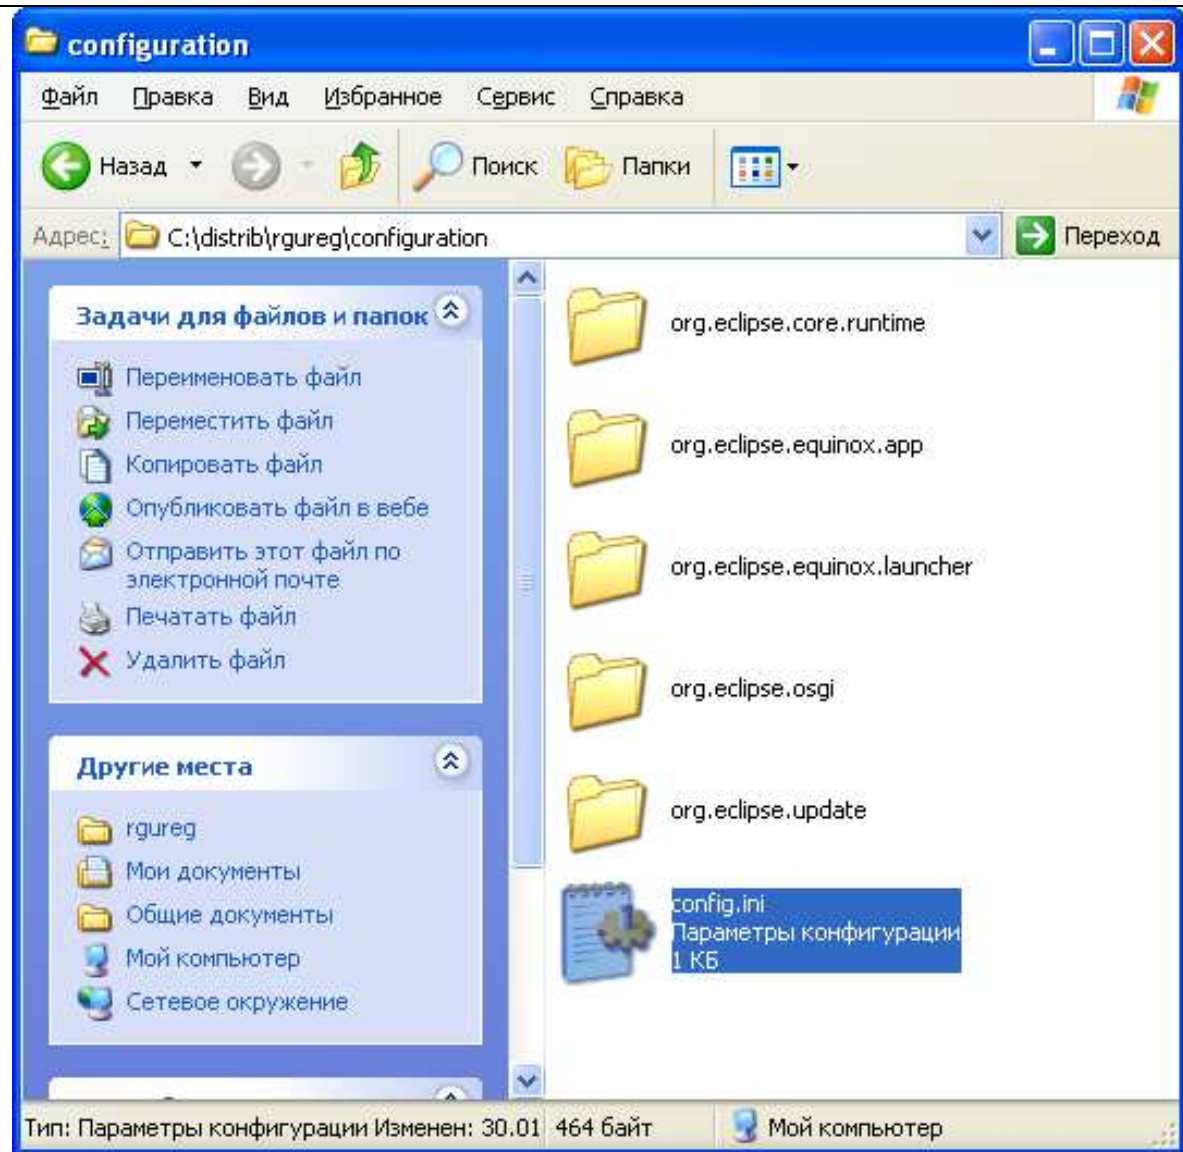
configuration

Файл Правка Вид Избранное Сервис Справка

Назад Поиск Папки

Адрес: C:\distrib\rgureg\configuration Переход

Задачи для файлов и папок

Переименовать файл
Переместить файл
Копировать файл
Опубликовать файл в вебе
Отправить этот файл по электронной почте
Печатать файл
Удалить файл

Другие места

rgureg
Мои документы
Общие документы
Мой компьютер
Сетевое окружение

org.eclipse.core.runtime
org.eclipse.equinox.app
org.eclipse.equinox.launcher
org.eclipse.osgi
org.eclipse.update
config.ini
Параметры конфигурации
1 КБ

Тип: Параметры конфигурации Изменен: 30.01 464 байт Мой компьютер